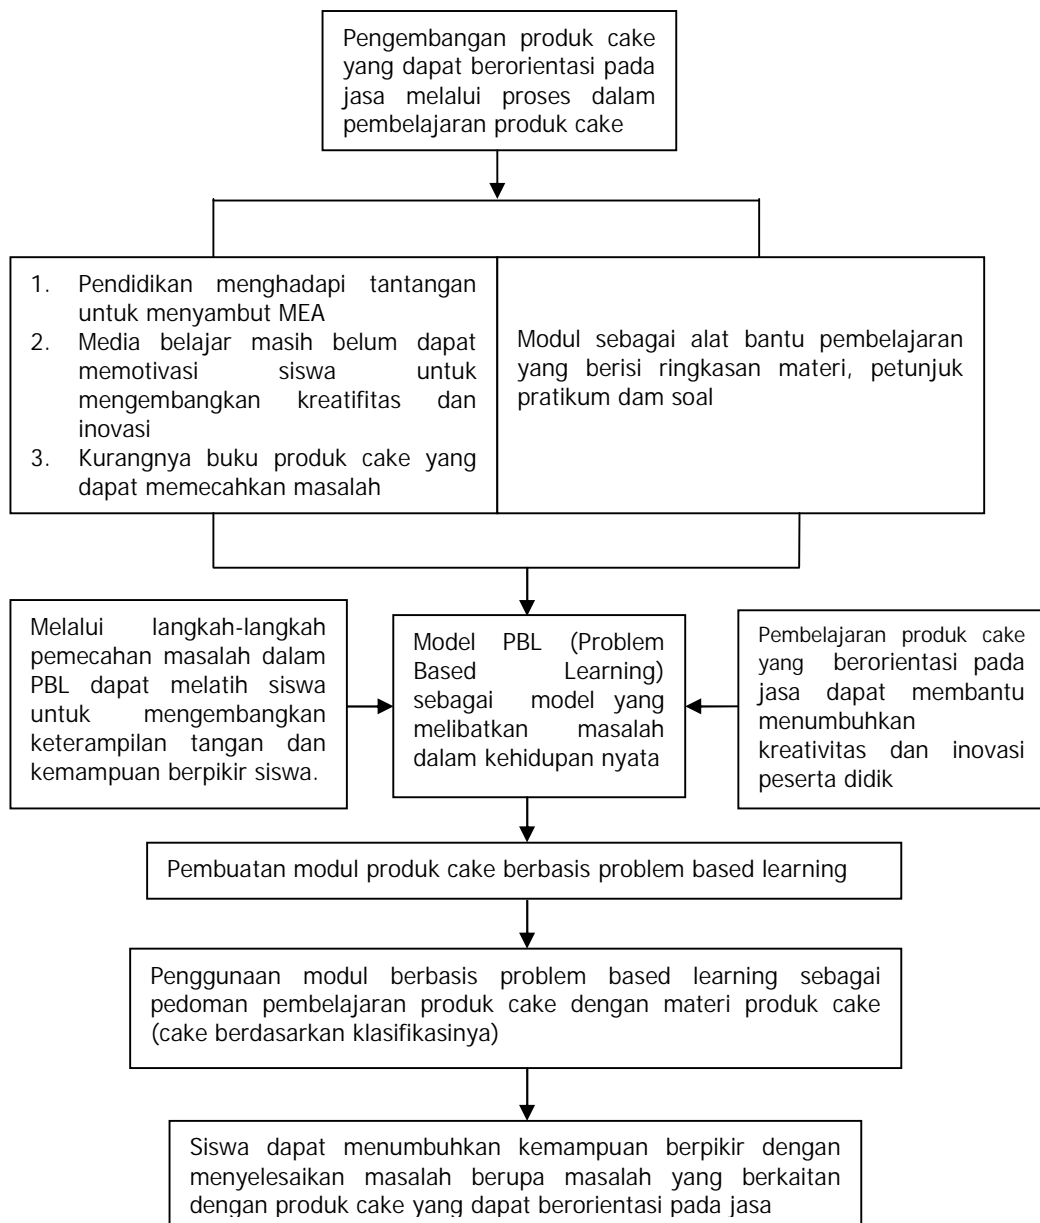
Pengembangan produk cake yang dapat berorientasi pada jasa melalui proses dalam pembelajaran produk cake

1. Pendidikan menghadapi tantangan untuk menyambut MEA
2. Media belajar masih belum dapat memotivasi siswa untuk mengembangkan kreatifitas dan inovasi
3. Kurangnya buku produk cake yang dapat memecahkan masalah

Modul sebagai alat bantu pembelajaran yang berisi ringkasan materi, petunjuk pratikum dam soal

Melalui langkah-langkah pemecahan masalah dalam PBL dapat melatih siswa untuk mengembangkan keterampilan tangan dan kemampuan berpikir siswa.

Model PBL (Problem Based Learning) sebagai model yang melibatkan masalah dalam kehidupan nyata

Pembelajaran produk cake yang berorientasi pada jasa dapat membantu menumbuhkan kreativitas dan inovasi peserta didik

Pembuatan modul produk cake berbasis problem based learning

Penggunaan modul berbasis problem based learning sebagai pedoman pembelajaran produk cake dengan materi produk cake (cake berdasarkan klasifikasinya)

Siswa dapat menumbuhkan kemampuan berpikir dengan menyelesaikan masalah berupa masalah yang berkaitan dengan produk cake yang dapat berorientasi pada jasa